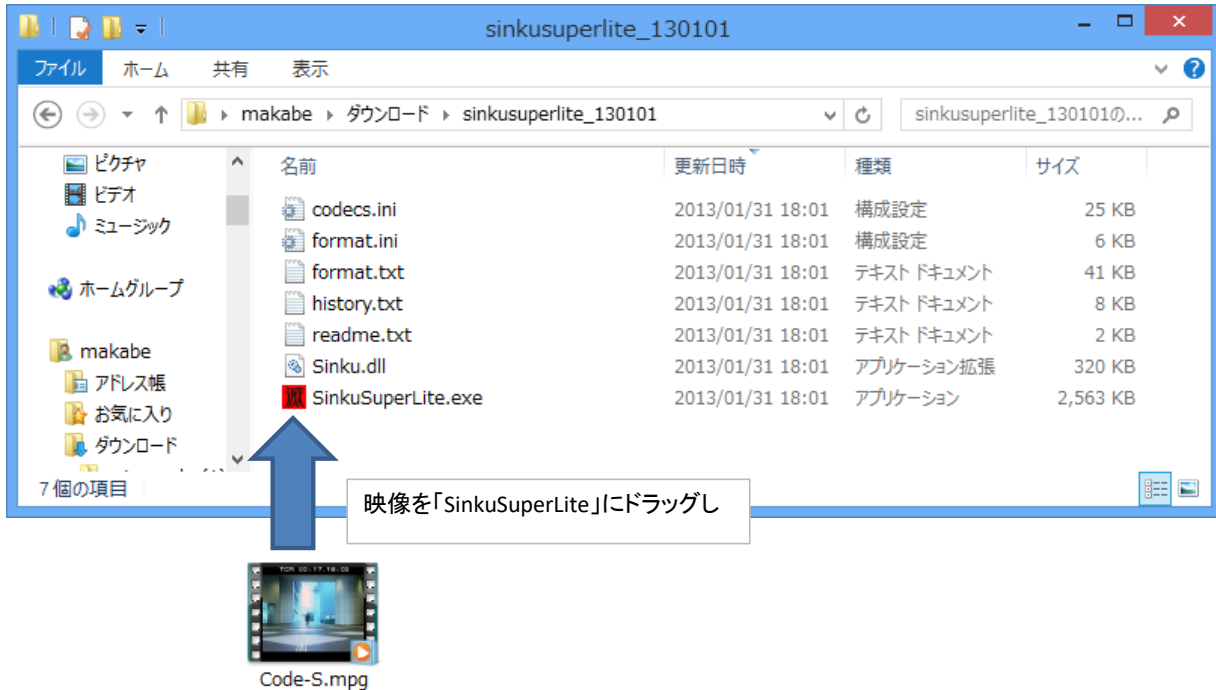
sinkusuperlite_130101

ファイル　ホーム　共有　表示

makabe ▸ ダウンロード ▸ sinkusuperlite_130101

sinkusuperlite_130101の...

ピクチャ
ビデオ
ミュージック

ホームグループ

makabe
アドレス帳
お気に入り
ダウンロード

7 個の項目

| 名前 | 更新日時 | 種類 | サイズ |
|---|---|---|---|
| codecs.ini | 2013/01/31 18:01 | 構成設定 | 25 KB |
| format.ini | 2013/01/31 18:01 | 構成設定 | 6 KB |
| format.txt | 2013/01/31 18:01 | テキスト ドキュメント | 41 KB |
| history.txt | 2013/01/31 18:01 | テキスト ドキュメント | 8 KB |
| readme.txt | 2013/01/31 18:01 | テキスト ドキュメント | 2 KB |
| Sinku.dll | 2013/01/31 18:01 | アプリケーション拡張 | 320 KB |
| SinkuSuperLite.exe | 2013/01/31 18:01 | アプリケーション | 2,563 KB |

映像を「SinkuSuperLite」にドラッグし

TCR 00:17:18:09

Code-S.mpg